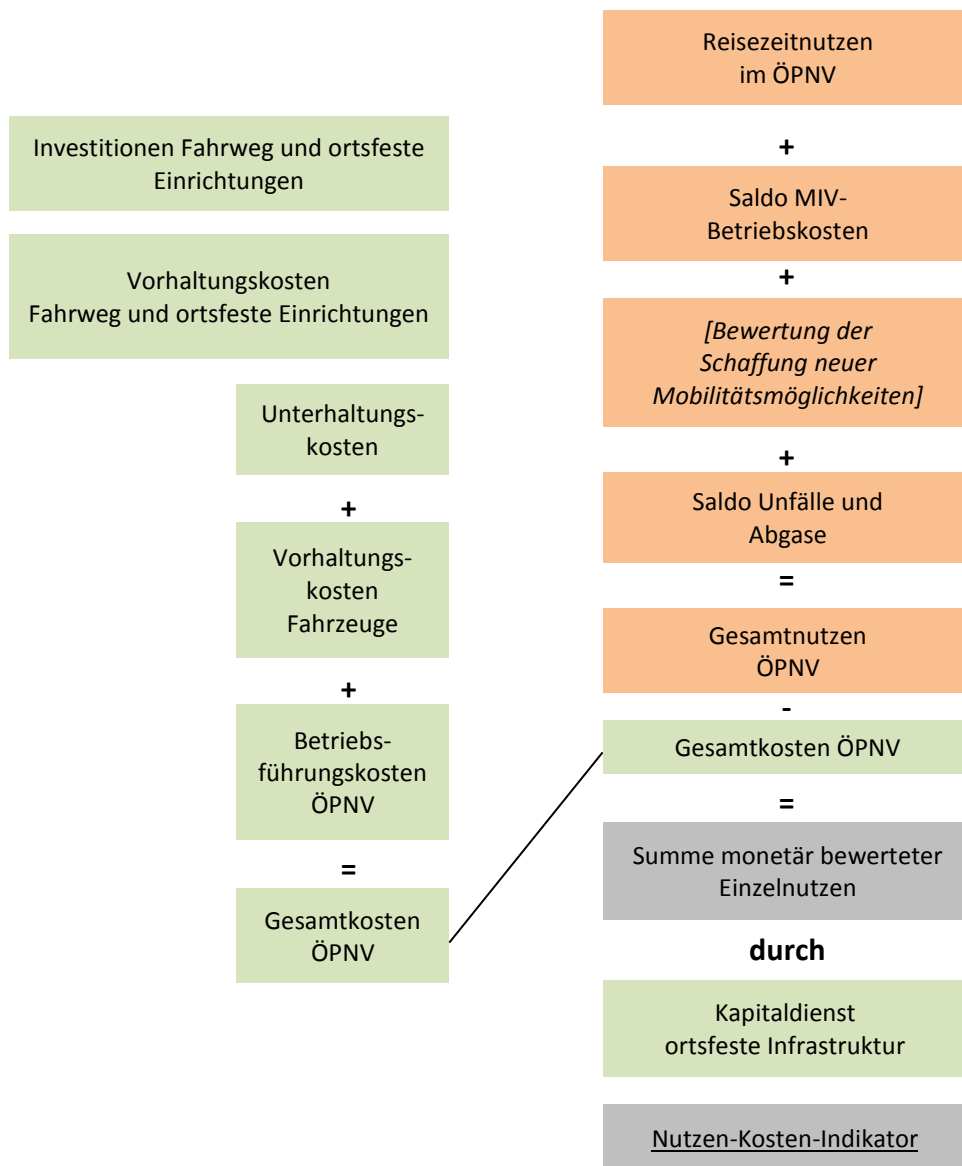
Investitionen Fahrweg und ortsfeste Einrichtungen

Vorhaltungskosten Fahrweg und ortsfeste Einrichtungen

Unterhaltungskosten

+

Vorhaltungskosten Fahrzeuge

+

Betriebsführungskosten ÖPNV

=

Gesamtkosten ÖPNV

Reisezeitnutzen im ÖPNV

+

Saldo MIV-Betriebskosten

+

*[Bewertung der Schaffung neuer Mobilitätsmöglichkeiten]*

+

Saldo Unfälle und Abgase

=

Gesamtnutzen ÖPNV

-

Gesamtkosten ÖPNV

=

Summe monetär bewerteter Einzelnutzen

**durch**

Kapitaldienst ortsfeste Infrastruktur

Nutzen-Kosten-Indikator